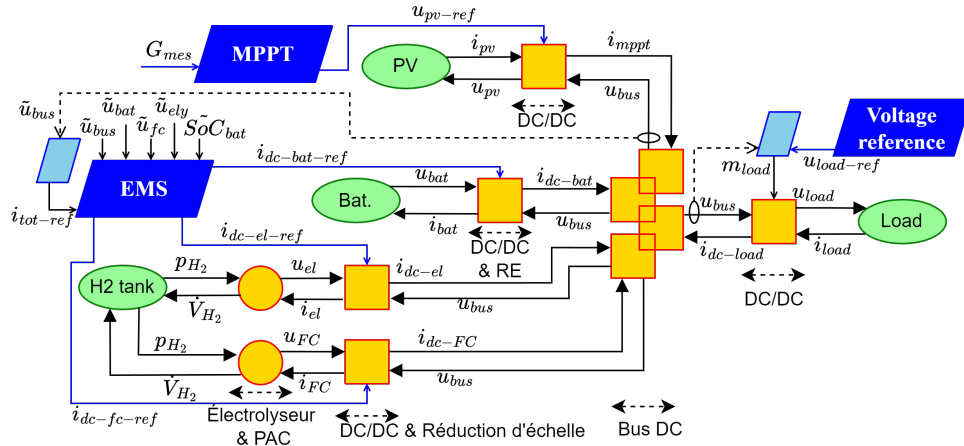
$u_{pv-ref}$

$G_{mes}$

MPPT

PV

$i_{pv}$

$u_{pv}$

$i_{mppt}$

$u_{bus}$

DC/DC

$\tilde{u}_{bus}$

$\tilde{u}_{bat}$

$\tilde{u}_{ely}$

$\tilde{u}_{bus}$

$\tilde{u}_{fc}$

$\tilde{S}oC_{bat}$

Voltage reference

$i_{dc-bat-ref}$

$m_{load}$

$u_{load-ref}$

EMS

$i_{tot-ref}$

Bat.

$u_{bat}$

$i_{bat}$

$i_{dc-bat}$

$u_{bus}$

DC/DC & RE

$u_{bus}$

$u_{load}$

Load

$i_{dc-load}$

$i_{load}$

DC/DC

$i_{dc-el-ref}$

H2 tank

$p_{H_2}$

$\dot{V}_{H_2}$

$u_{el}$

$i_{el}$

$i_{dc-el}$

$u_{bus}$

$p_{H_2}$

$\dot{V}_{H_2}$

$u_{FC}$

$i_{FC}$

$i_{dc-FC}$

$u_{bus}$

$i_{dc-fc-ref}$

Électrolyseur & PAC

DC/DC & Réduction d'échelle

Bus DC